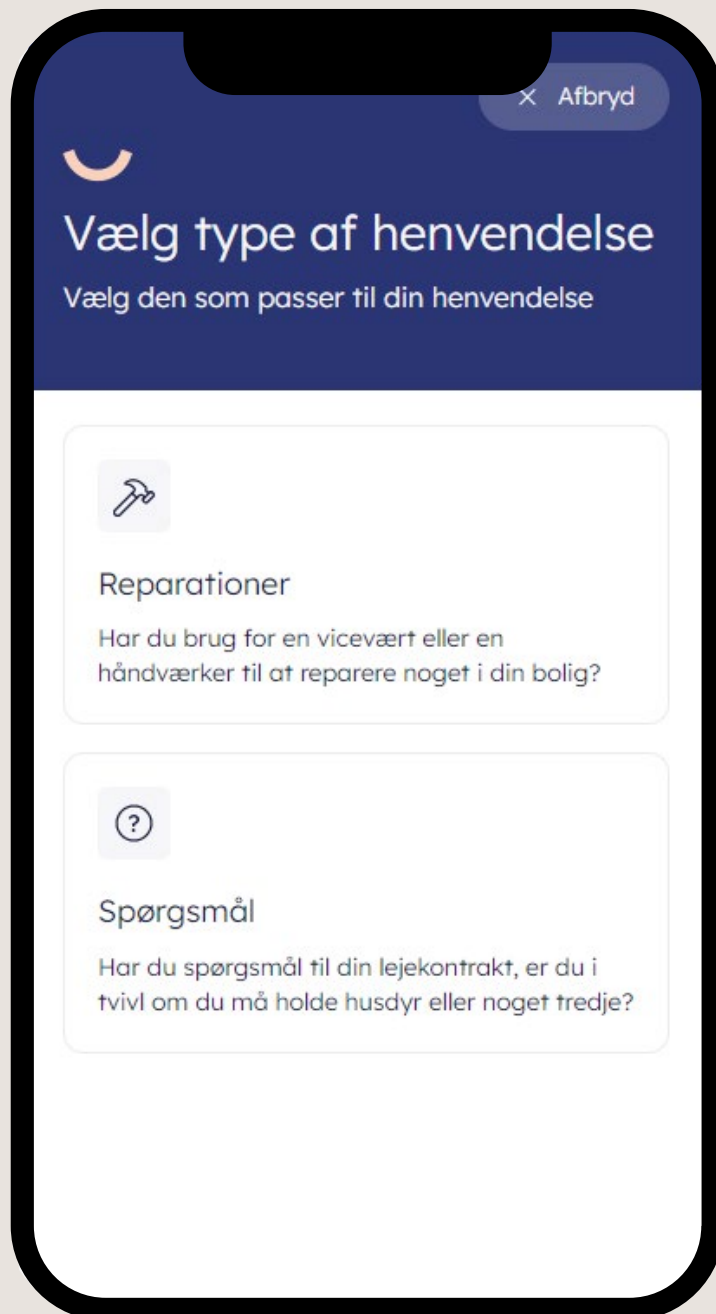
× Afbryd

Vælg type af henvendelse

Vælg den som passer til din henvendelse

Reparationer

Har du brug for en vicevært eller en håndværker til at reparere noget i din bolig?

?

Spørgsmål

Har du spørgsmål til din lejekontrakt, er du i tvivl om du må holde husdyr eller noget tredje?